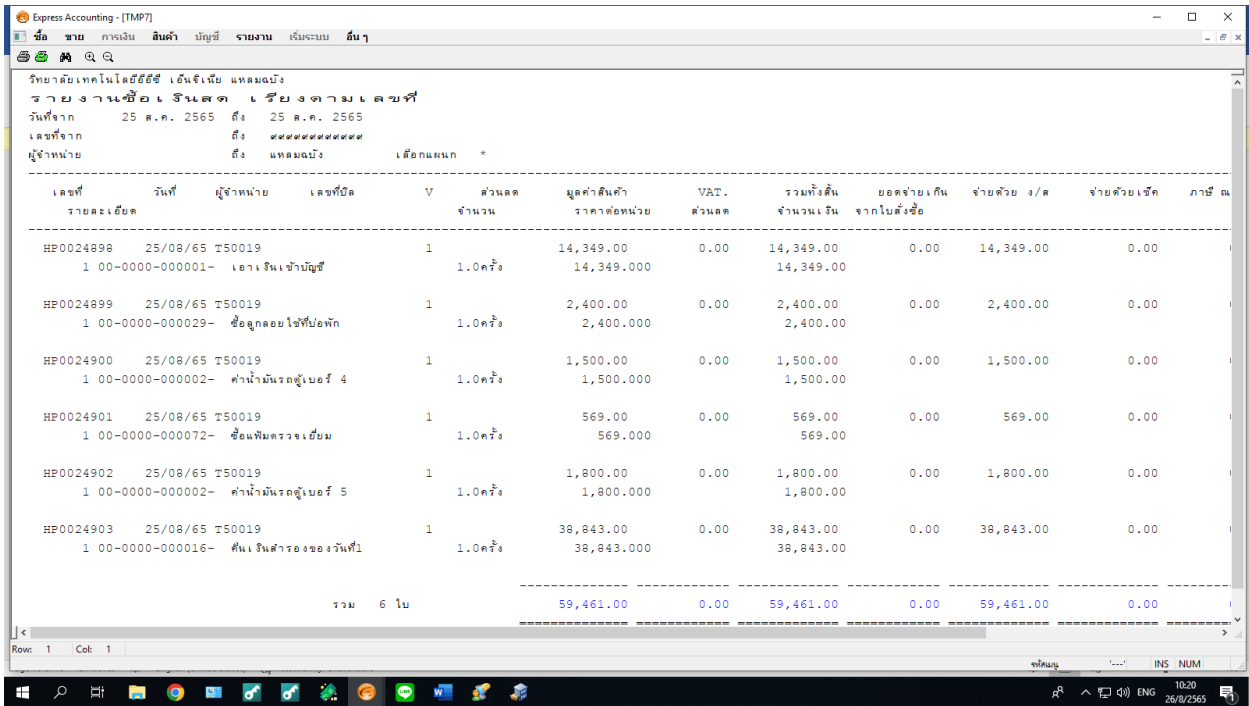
Express Accounting - [TMP7]

ซื้อ ขาย การเงิน สินค้า บัญชี รายงาน เริ่มระบบ อื่นๆ

วิทยาลัยเทคโนโลยีอีอีซี เอ็นจิเนีย แหลมฉบัง
รายงานซื้อเงินสด เรียงตามเลขที่
วันที่จาก 25 ส.ค. 2565 ถึง 25 ส.ค. 2565
เลขที่จาก ถึง ############
ผู้จำหน่าย ถึง แหลมฉบัง เลือกแผนก *

| เลขที่ / รายละเอียด | วันที่ | ผู้จำหน่าย | เลขที่บิล | V | ส่วนลด / จำนวน | มูลค่าสินค้า / ราคาต่อหน่วย | VAT. / ส่วนลด | รวมทั้งสิ้น / จำนวนเงิน | ยอดจ่ายเกิน จากใบสั่งซื้อ | จ่ายด้วย ง/ส | จ่ายด้วยเช็ค | ภาษี ณ |
|---|---|---|---|---|---|---|---|---|---|---|---|---|
| HP0024898 | 25/08/65 | T50019 | | 1 | | 14,349.00 | 0.00 | 14,349.00 | 0.00 | 14,349.00 | 0.00 | |
| 1 00-0000-000001- เอาเงินเข้าบัญชี | | | | | 1.0ครั้ง | 14,349.000 | | 14,349.00 | | | | |
| HP0024899 | 25/08/65 | T50019 | | 1 | | 2,400.00 | 0.00 | 2,400.00 | 0.00 | 2,400.00 | 0.00 | |
| 1 00-0000-000029- ซื้อลูกลอยใช้ที่บ่อพัก | | | | | 1.0ครั้ง | 2,400.000 | | 2,400.00 | | | | |
| HP0024900 | 25/08/65 | T50019 | | 1 | | 1,500.00 | 0.00 | 1,500.00 | 0.00 | 1,500.00 | 0.00 | |
| 1 00-0000-000002- ค่าน้ำมันรถตู้เบอร์ 4 | | | | | 1.0ครั้ง | 1,500.000 | | 1,500.00 | | | | |
| HP0024901 | 25/08/65 | T50019 | | 1 | | 569.00 | 0.00 | 569.00 | 0.00 | 569.00 | 0.00 | |
| 1 00-0000-000072- ซื้อแฟ้มตรวจเยี่ยม | | | | | 1.0ครั้ง | 569.000 | | 569.00 | | | | |
| HP0024902 | 25/08/65 | T50019 | | 1 | | 1,800.00 | 0.00 | 1,800.00 | 0.00 | 1,800.00 | 0.00 | |
| 1 00-0000-000002- ค่าน้ำมันรถตู้เบอร์ 5 | | | | | 1.0ครั้ง | 1,800.000 | | 1,800.00 | | | | |
| HP0024903 | 25/08/65 | T50019 | | 1 | | 38,843.00 | 0.00 | 38,843.00 | 0.00 | 38,843.00 | 0.00 | |
| 1 00-0000-000016- คืนเงินสำรองของวันที่1 | | | | | 1.0ครั้ง | 38,843.000 | | 38,843.00 | | | | |
| รวม 6 ใบ | | | | | | 59,461.00 | 0.00 | 59,461.00 | 0.00 | 59,461.00 | 0.00 | |

Row: 1 Col: 1
INS NUM
ENG 10:20 26/8/2565